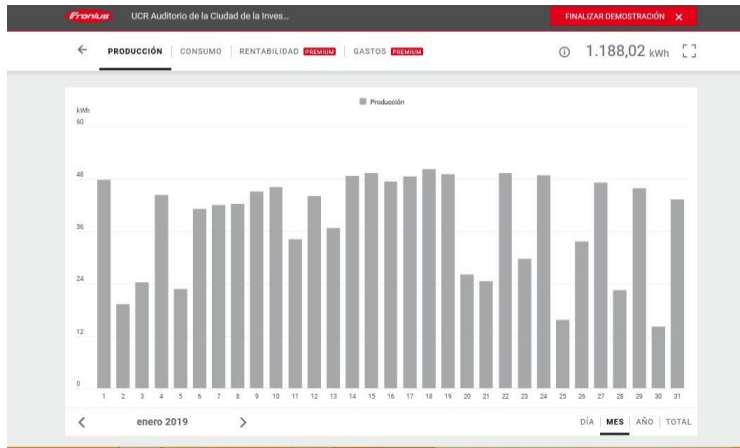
Fronius UCR Auditorio de la Ciudad de la Inves...

FINALIZAR DEMOSTRACIÓN ×

← PRODUCCIÓN | CONSUMO | RENTABILIDAD PREMIUM | GASTOS PREMIUM

ⓘ 1.188,02 kWh

Producción

kWh
60
48
36
24
12
0

1 2 3 4 5 6 7 8 9 10 11 12 13 14 15 16 17 18 19 20 21 22 23 24 25 26 27 28 29 30 31

< enero 2019 >

DÍA | MES | AÑO | TOTAL